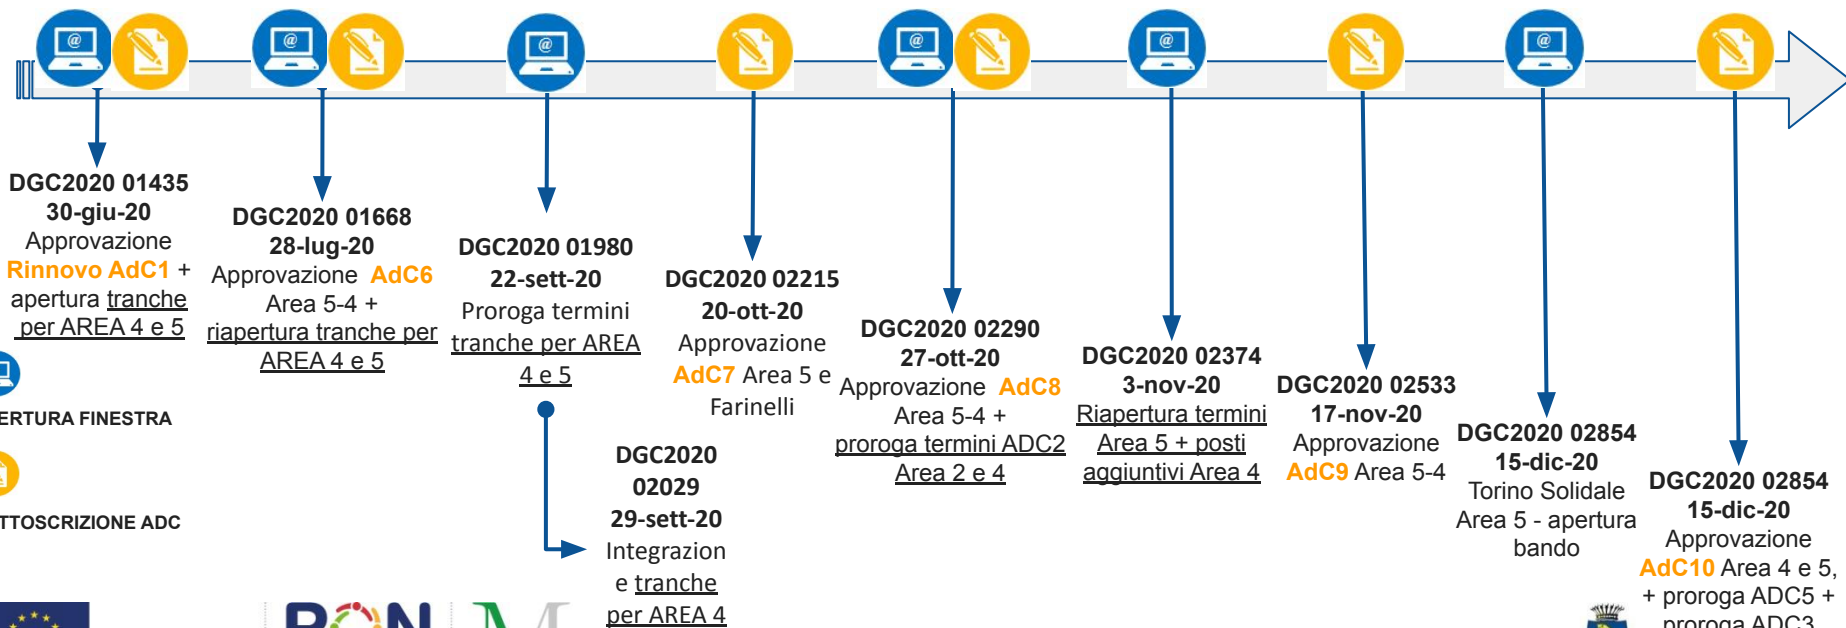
@ @ @ @ @ @

DGC2020 01435
30-giu-20
Approvazione Rinnovo AdC1 + apertura tranche per AREA 4 e 5

ERTURA FINESTRA

TTOSCRIZIONE ADC

DGC2020 01668
28-lug-20
Approvazione AdC6 Area 5-4 + riapertura tranche per AREA 4 e 5

DGC2020 01980
22-sett-20
Proroga termini tranche per AREA 4 e 5

DGC2020 02029
29-sett-20
Integrazion e tranche per AREA 4

DGC2020 02215
20-ott-20
Approvazione AdC7 Area 5 e Farinelli

DGC2020 02290
27-ott-20
Approvazione AdC8 Area 5-4 + proroga termini ADC2 Area 2 e 4

DGC2020 02374
3-nov-20
Riapertura termini Area 5 + posti aggiuntivi Area 4

DGC2020 02533
17-nov-20
Approvazione AdC9 Area 5-4

DGC2020 02854
15-dic-20
Torino Solidale Area 5 - apertura bando

DGC2020 02854
15-dic-20
Approvazione AdC10 Area 4 e 5, + proroga ADC5 + proroga ADC3